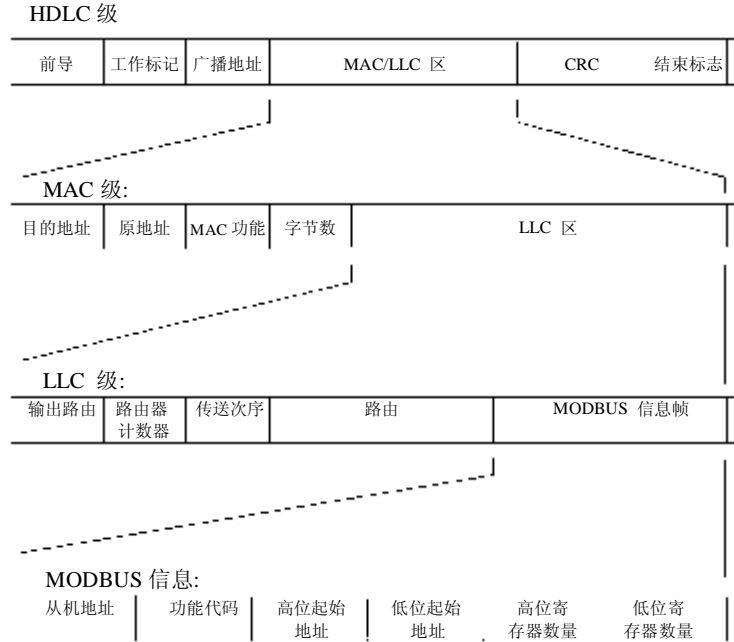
HDLC 级

| 前导 | 工作标记 | 广播地址 | MAC/LLC 区 | CRC | 结束标志 |
|---|---|---|---|---|---|

MAC 级:

| 目的地址 | 原地址 | MAC 功能 | 字节数 | LLC 区 |
|---|---|---|---|---|

LLC 级:

| 输出路由 | 路由器计数器 | 传送次序 | 路由 | MODBUS 信息帧 |
|---|---|---|---|---|

MODBUS 信息:

| 从机地址 | 功能代码 | 高位起始地址 | 低位起始地址 | 高位寄存器数量 | 低位寄存器数量 |
|---|---|---|---|---|---|